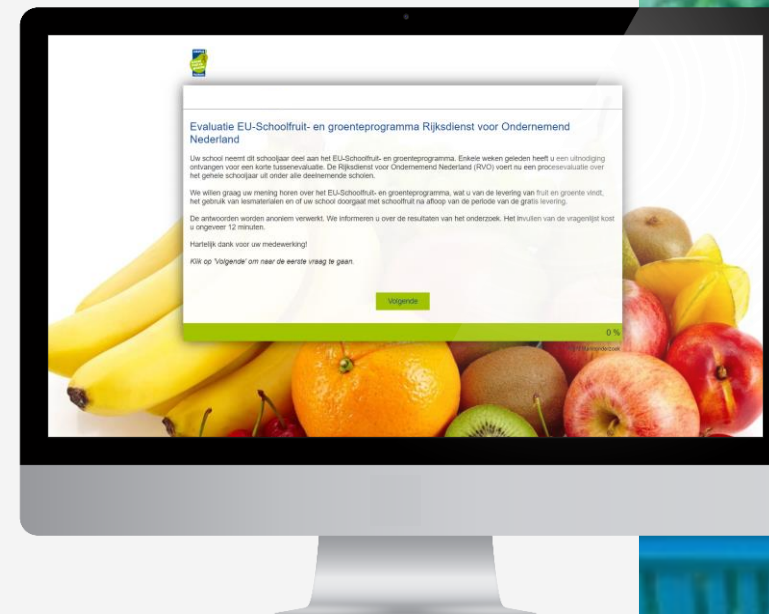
Evaluatie EU-Schoolfruit- en groenteprogramma Rijksdienst voor Ondernemend Nederland

Uw school neemt dit schooljaar deel aan het EU-Schoolfruit- en groenteprogramma. Enkele weken geleden heeft u een uitnodiging ontvangen voor een korte tussenevaluatie. De Rijksdienst voor Ondernemend Nederland (RVO) voert nu een procesevaluatie over het gehele schooljaar uit onder alle deelnemende scholen.

We willen graag uw mening horen over het EU-Schoolfruit- en groenteprogramma, wat u van de levering van fruit en groente vindt, het gebruik van lesmaterialen en of uw school doorgaat met schoolfruit na afloop van de periode van de gratis levering.

De antwoorden worden anoniem verwerkt. We informeren u over de resultaten van het onderzoek. Het invullen van de vragenlijst kost u ongeveer 12 minuten.

Hartelijk dank voor uw medewerking!

Klik op 'Volgende' om naar de eerste vraag te gaan.

Volgende

0 %

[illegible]